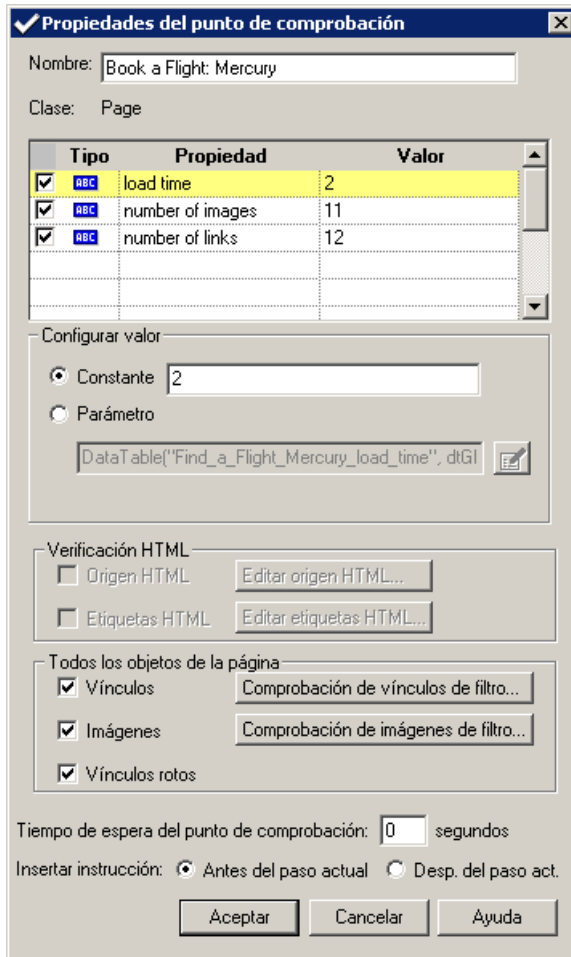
Propiedades del punto de comprobación

Nombre: Book a Flight: Mercury

Clase: Page

| | Tipo | Propiedad | Valor |
|---|---|---|---|
| ☑ | ABC | load time | 2 |
| ☑ | ABC | number of images | 11 |
| ☑ | ABC | number of links | 12 |

Configurar valor

Constante 2

Parámetro

DataTable("Find_a_Flight_Mercury_load_time", dtGl

Verificación HTML

Origen HTML Editar origen HTML...

Etiquetas HTML Editar etiquetas HTML...

Todos los objetos de la página

Vínculos Comprobación de vínculos de filtro...

Imágenes Comprobación de imágenes de filtro...

Vínculos rotos

Tiempo de espera del punto de comprobación: 0 segundos

Insertar instrucción: Antes del paso actual Desp. del paso act.

Aceptar Cancelar Ayuda